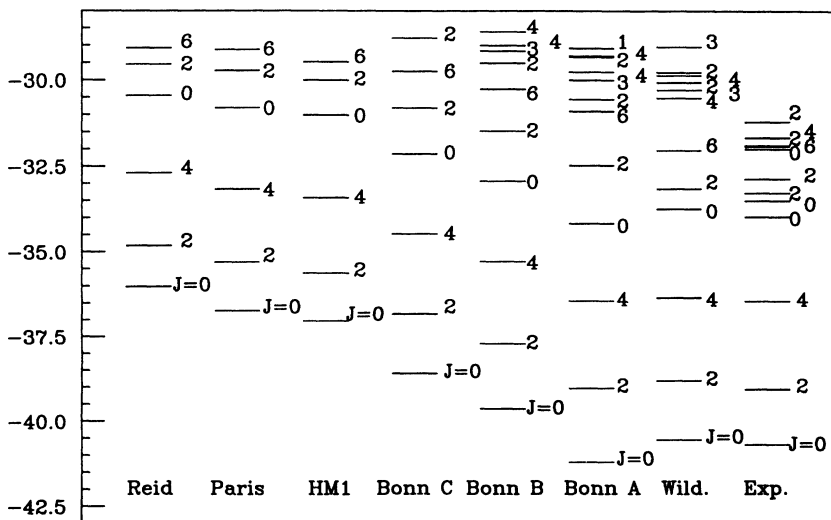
-30.0
-32.5
-35.0
-37.5
-40.0
-42.5

Reid: 6, 2, 0, 4, 2, J=0
Paris: 6, 2, 0, 4, 2, J=0
HM1: 6, 2, 0, 4, 2, J=0
Bonn C: 2, 6, 2, 0, 4, 2, J=0
Bonn B: 4, 3, 4, 2, 6, 2, 0, 4, 2, J=0
Bonn A: 1, 2, 4, 3, 4, 2, 6, 2, 0, 4, 2, J=0
Wild.: 3, 2, 4, 2, 3, 4, 6, 2, 0, 4, 2, J=0
Exp.: 2, 2, 4, 0, 6, 2, 2, 0, 0, 4, 2, J=0

Reid Paris HM1 Bonn C Bonn B Bonn A Wild. Exp.